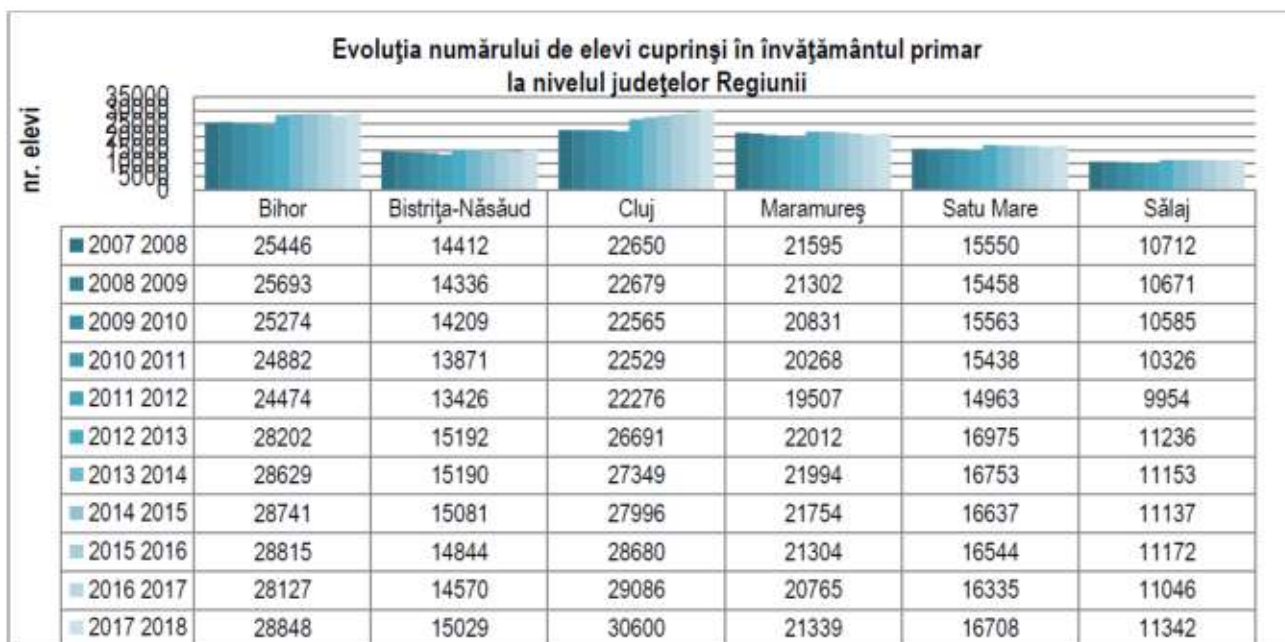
Evoluţia numărului de elevi cuprinşi în învăţământul primar
la nivelul judeţelor Regiunii

nr. elevi

35000
30000
25000
20000
15000
10000
5000
0

| | Bihor | Bistriţa-Năsăud | Cluj | Maramureş | Satu Mare | Sălaj |
|---|---|---|---|---|---|---|
| 2007 2008 | 25446 | 14412 | 22650 | 21595 | 15550 | 10712 |
| 2008 2009 | 25693 | 14336 | 22679 | 21302 | 15458 | 10671 |
| 2009 2010 | 25274 | 14209 | 22565 | 20831 | 15563 | 10585 |
| 2010 2011 | 24882 | 13871 | 22529 | 20268 | 15438 | 10326 |
| 2011 2012 | 24474 | 13426 | 22276 | 19507 | 14963 | 9954 |
| 2012 2013 | 28202 | 15192 | 26691 | 22012 | 16975 | 11236 |
| 2013 2014 | 28629 | 15190 | 27349 | 21994 | 16753 | 11153 |
| 2014 2015 | 28741 | 15081 | 27996 | 21754 | 16637 | 11137 |
| 2015 2016 | 28815 | 14844 | 28680 | 21304 | 16544 | 11172 |
| 2016 2017 | 28127 | 14570 | 29086 | 20765 | 16335 | 11046 |
| 2017 2018 | 28848 | 15029 | 30600 | 21339 | 16708 | 11342 |